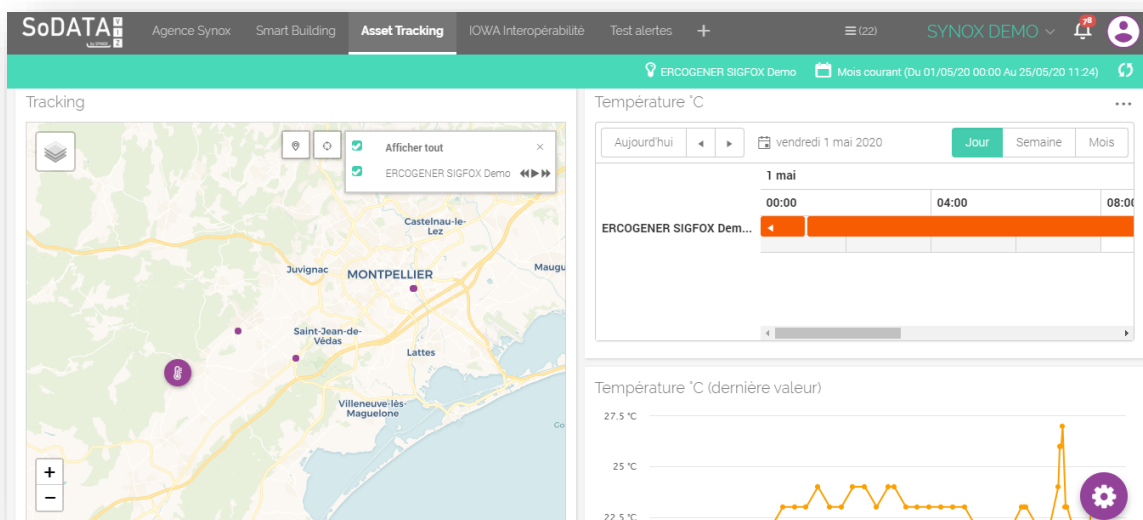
SoDATA

Agence Synox | Smart Building | Asset Tracking | IOWA Interopérabilité | Test alertes | +

(22) SYNOX DEMO 78

ERCOGENER SIGFOX Demo | Mois courant (Du 01/05/20 00:00 Au 25/05/20 11:24)

Tracking

Afficher tout
ERCOGENER SIGFOX Demo

Castelnau-le-Lez
Juvignac
MONTPELLIER
Maugu
Saint-Jean-de-Védas
Lattes
Villeneuve-lès-Maguelone
Co

+
−

Température °C

Aujourd'hui | ◂ | ▸ | vendredi 1 mai 2020 | Jour | Semaine | Mois

1 mai
00:00 | 04:00 | 08:00
ERCOGENER SIGFOX Dem...

Température °C (dernière valeur)

27.5 °C
25 °C
22.5 °C